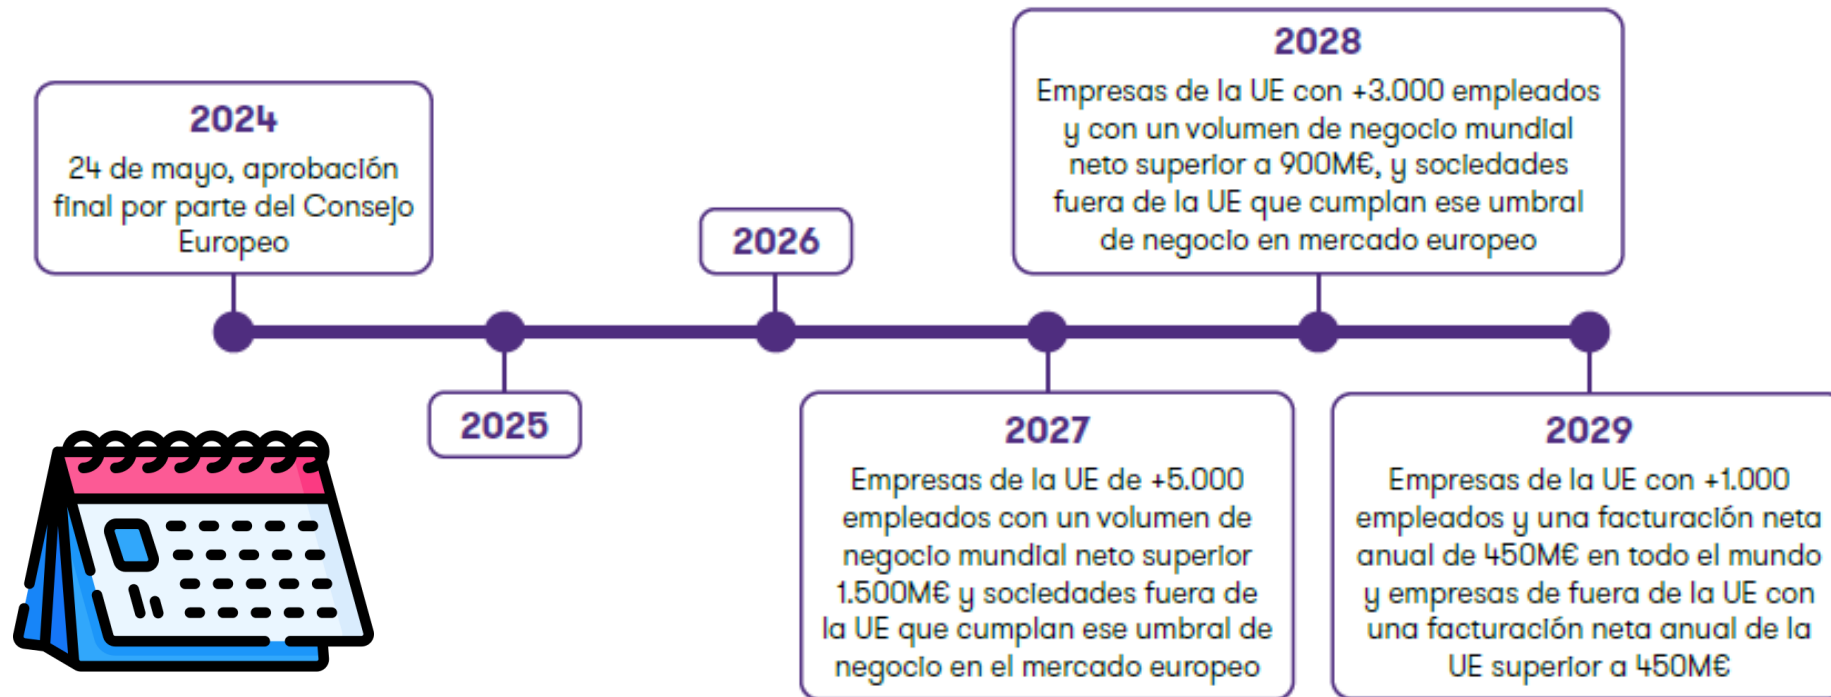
2024
24 de mayo, aprobación final por parte del Consejo Europeo

2025

2026

2027
Empresas de la UE de +5.000 empleados con un volumen de negocio mundial neto superior 1.500M€ y sociedades fuera de la UE que cumplan ese umbral de negocio en el mercado europeo

2028
Empresas de la UE con +3.000 empleados y con un volumen de negocio mundial neto superior a 900M€, y sociedades fuera de la UE que cumplan ese umbral de negocio en mercado europeo

2029
Empresas de la UE con +1.000 empleados y una facturación neta anual de 450M€ en todo el mundo y empresas de fuera de la UE con una facturación neta anual de la UE superior a 450M€